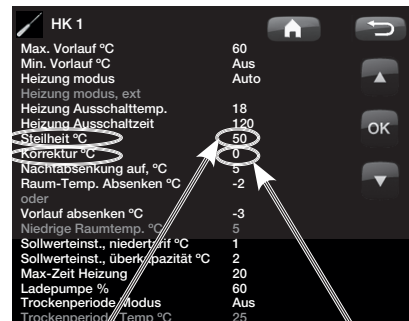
HK 1

| | |
|---|---|
| Max. Vorlauf °C | 60 |
| Min. Vorlauf °C | Aus |
| Heizung modus | Auto |
| Heizung modus, ext | |
| Heizung Ausschalttemp. | 18 |
| Heizung Ausschaltzeit | 120 |
| Steilheit °C | 50 |
| Korrektur °C | 0 |
| Nachtabsenkung auf, °C | 5 |
| Raum-Temp. Absenken °C | -2 |
| oder | |
| Vorlauf absenken °C | -3 |
| Niedrige Raumtemp. °C | 5 |
| Sollwerteinst., niedertarif °C | 1 |
| Sollwerteinst., überkapazität °C | 2 |
| Max-Zeit Heizung | 20 |
| Ladepumpe % | 60 |
| Trockenperiode Modus | Aus |
| Trockenperiode Temp °C | 25 |

OK